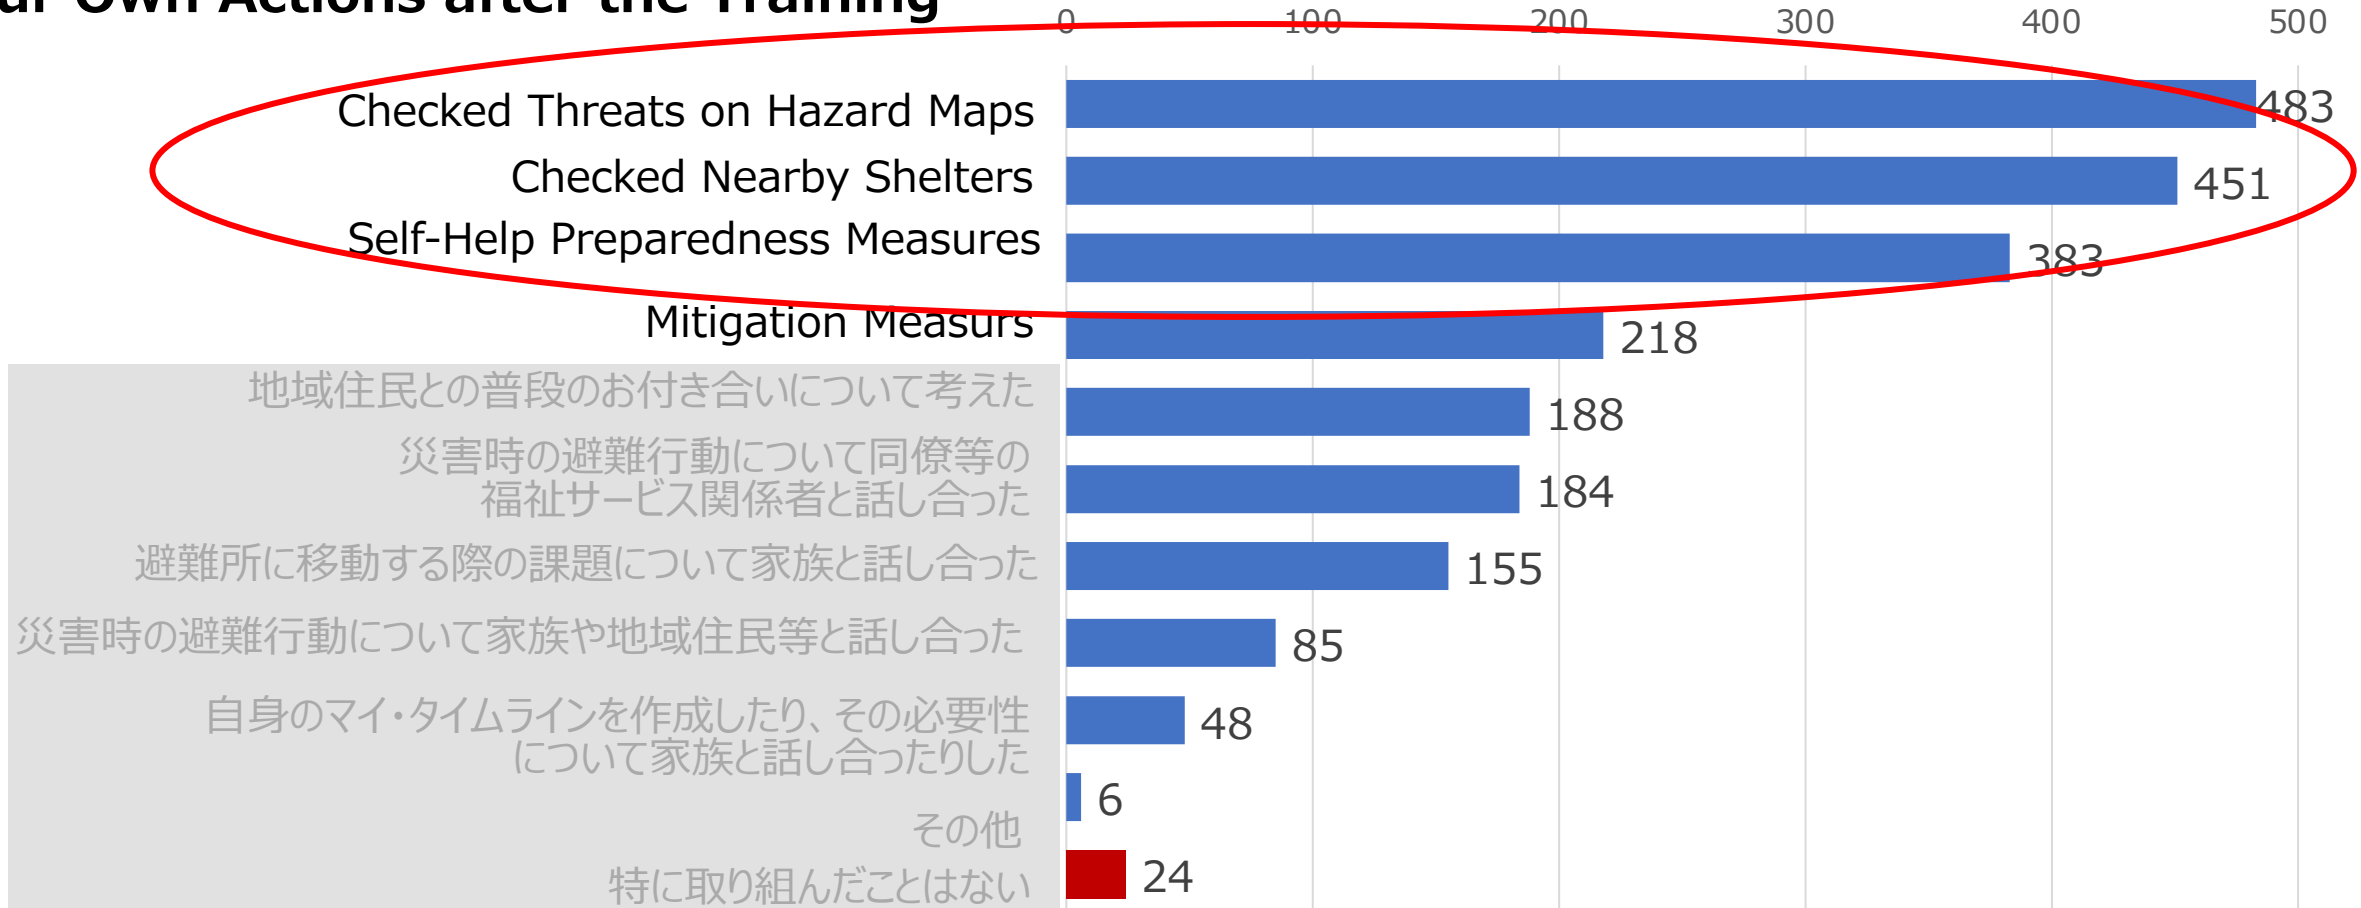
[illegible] Own Actions after the Training

0 100 200 300 400 500

Checked Threats on Hazard Maps 483
Checked Nearby Shelters 451
Self-Help Preparedness Measures 383
Mitigation Measurs 218
地域住民との普段のお付き合いについて考えた 188
災害時の避難行動について同僚等の福祉サービス関係者と話し合った 184
避難所に移動する際の課題について家族と話し合った 155
災害時の避難行動について家族や地域住民等と話し合った 85
自身のマイ・タイムラインを作成したり、その必要性について家族と話し合ったりした 48
その他 6
特に取り組んだことはない 24